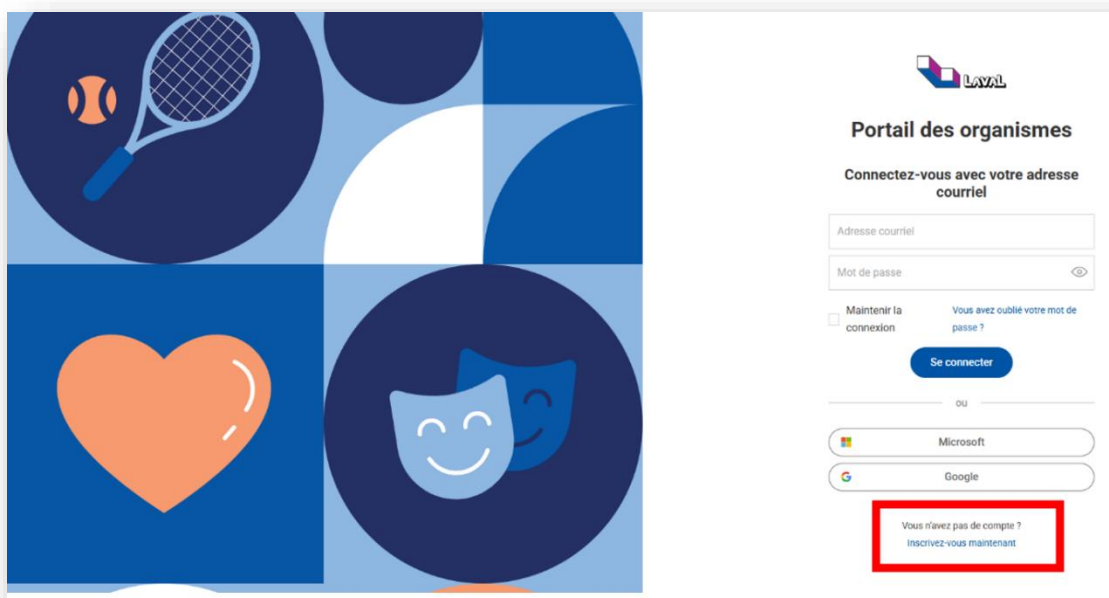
LAVAL

Portail des organismes

Connectez-vous avec votre adresse courriel

Adresse courriel

Mot de passe

Maintenir la connexion

Vous avez oublié votre mot de passe ?

Se connecter

ou

Microsoft

Google

Vous n'avez pas de compte ?
Inscrivez-vous maintenant